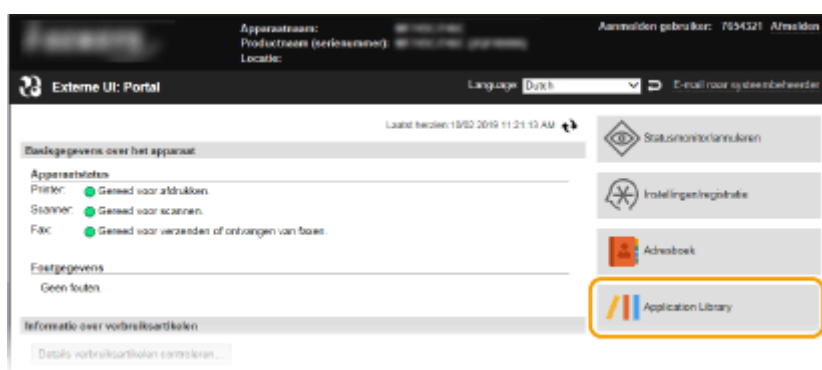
Apparaatnaam:
Productnaam (serienummer):
Locatie:

Aanmelden gebruiker: 7654321 Afmelden

Externe UI: Portal

Language Dutch

E-mail naar systeembeheerder

Laatst herladen 10/02 2019 11:21:13 AM

Basisgegevens over het apparaat

Apparaatstatus
Printer: Gereed voor afdrukken.
Scanner: Gereed voor scannen.
Fax: Gereed voor verzenden of ontvangen van faxen.

Foutgegevens
Geen fouten.

Informatie over verbruiksartikelen

Details verbruiksartikelen controleren...

Statusmonitor/annuleren

Instellingen/registratie

Adresboek

Application Library